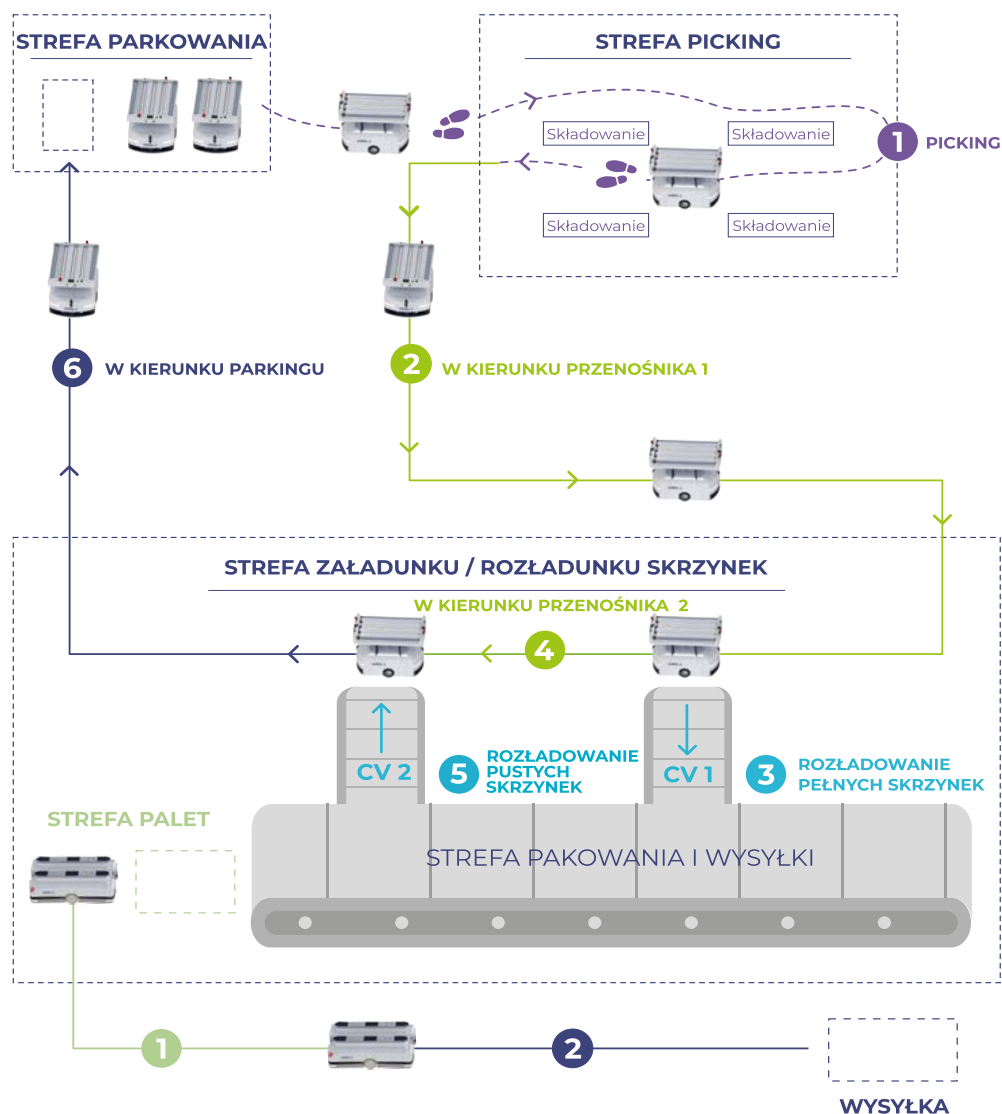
STREFA PARKOWANIA

STREFA PICKING

Składowanie

Składowanie

1 PICKING

Składowanie

Składowanie

6 W KIERUNKU PARKINGU

2 W KIERUNKU PRZENOŚNIKA 1

STREFA ZAŁADUNKU / ROZŁADUNKU SKRZYNEK

W KIERUNKU PRZENOŚNIKA 2

4

CV 2

5 ROZŁADOWANIE PUSTYCH SKRZYNEK

CV 1

3 ROZŁADOWANIE PEŁNYCH SKRZYNEK

STREFA PALET

STREFA PAKOWANIA I WYSYŁKI

1

2

WYSYŁKA